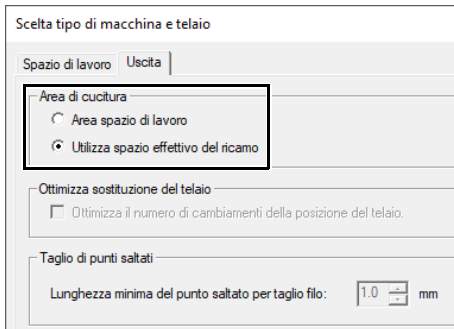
Scelta tipo di macchina e telaio

Spazio di lavoro | Uscita

Area di cucitura
Area spazio di lavoro
Utilizza spazio effettivo del ricamo

Ottimizza sostituzione del telaio
Ottimizza il numero di cambiamenti della posizione del telaio.

Taglio di punti saltati
Lunghezza minima del punto saltato per taglio filo: 1.0 mm